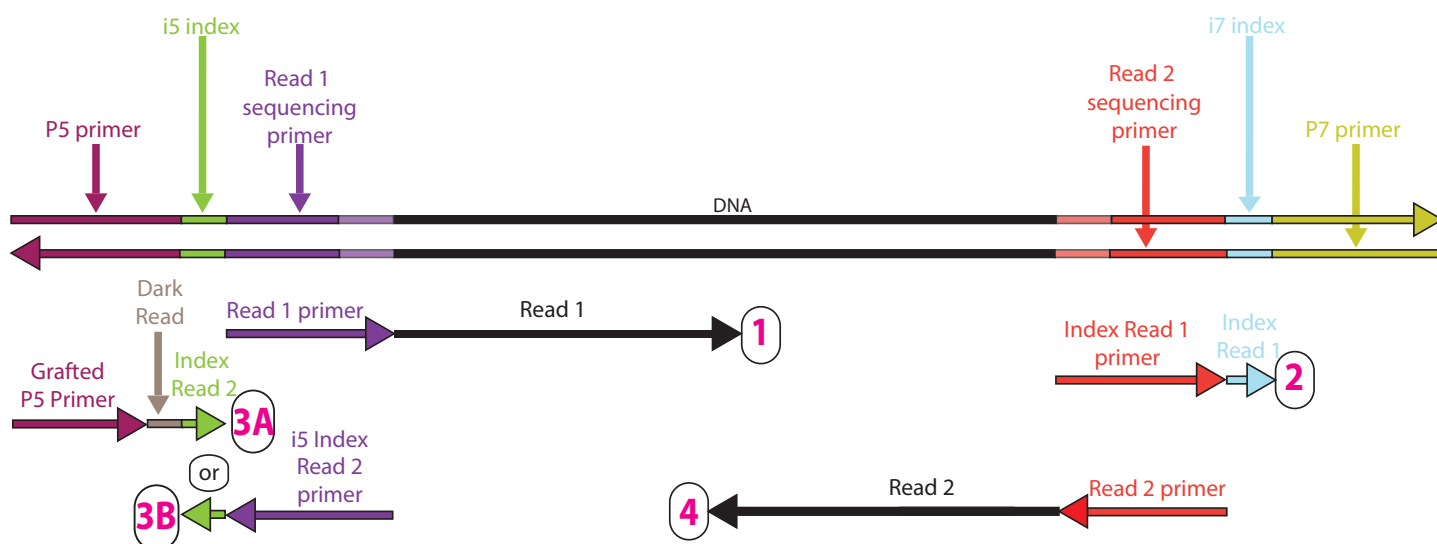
i5 index

Read 1 sequencing primer

P5 primer

i7 index

Read 2 sequencing primer

P7 primer

DNA

Dark Read

Read 1 primer

Read 1

1

Index Read 1 primer

Index Read 1

2

Grafted P5 Primer

Index Read 2

3A

or

i5 Index Read 2 primer

3B

Read 2

Read 2 primer

4